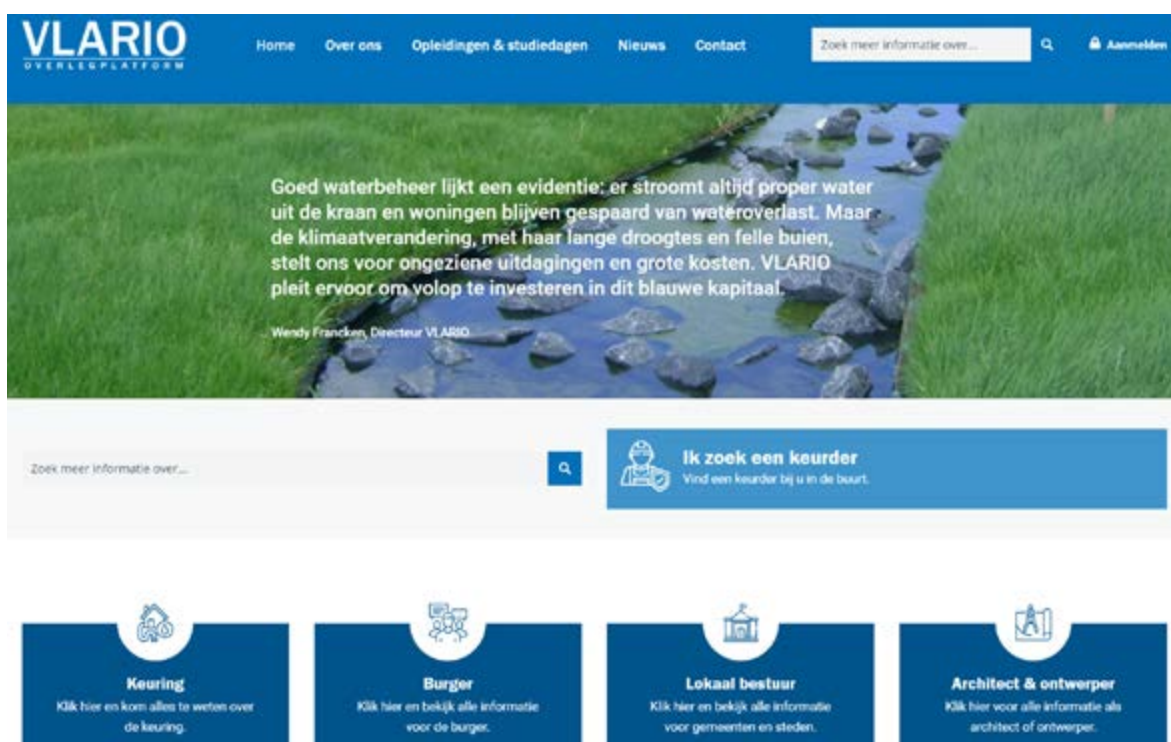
VLARIO
OVERLEGPLATFORM

Home Over ons Opleidingen & studiedagen Nieuws Contact

Zoek meer informatie over...

Aanmelden

Goed waterbeheer lijkt een evidentie: er stroomt altijd proper water uit de kraan en woningen blijven gespaard van wateroverlast. Maar de klimaatverandering, met haar lange droogtes en felle buien, stelt ons voor ongeziene uitdagingen en grote kosten. VLARIO pleit ervoor om volop te investeren in dit blauwe kapitaal.

Wendy Francken, Directeur VLARIO

Zoek meer informatie over...

Ik zoek een keurder
Vind een keurder bij u in de buurt.

Keuring
Klik hier en kom alles te weten over de keuring.

Burger
Klik hier en bekijk alle informatie voor de burger.

Lokaal bestuur
Klik hier en bekijk alle informatie voor gemeenten en steden.

Architect & ontwerper
Klik hier voor alle informatie als architect of ontwerper.